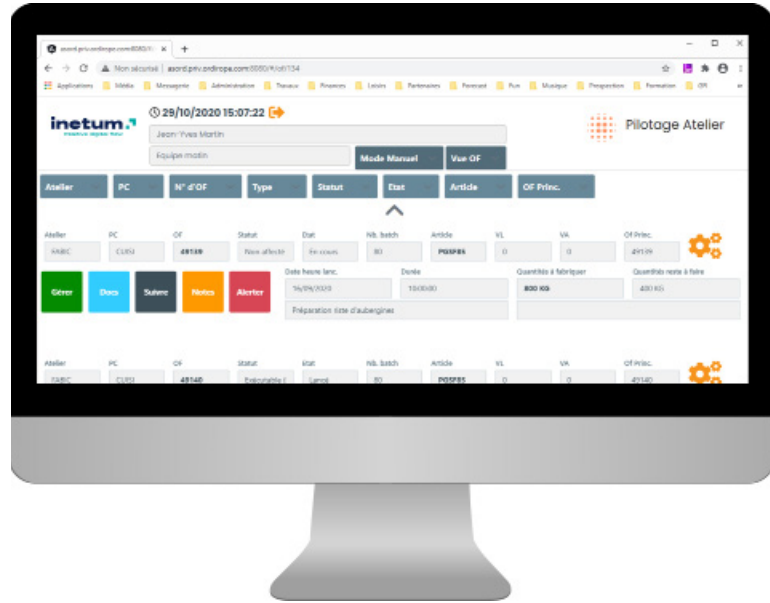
asord.priv.ordirope.com:8080/#/oti ×

Non sécurisé | asord.priv.ordirope.com:8080/#/ofi134

Applications Média Messagerie Administration Travaux Finances Loisirs Partenaires Forecast Fun Musique Prospection Formation OR

inetum.
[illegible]

29/10/2020 15:07:22

Jean-Yves Martin

Equipe matin

Mode Manuel

Vue OF

Pilotage Atelier

Atelier PC N° d'OF Type Statut Etat Article OF Princ.

| Atelier | PC | OF | Statut | Etat | Nb. batch | Article | VL | VA | Of Princ. |
|---|---|---|---|---|---|---|---|---|---|
| FABC | CUISI | 49139 | Non affecté | En cours | 80 | PGSF85 | 0 | 0 | 49139 |

Gérer Docs Suivre Notes Alerter

| Date heure lanc. | Durée | Quantités à fabriquer | Quantités reste à faire |
|---|---|---|---|
| 16/09/2020 | 10:00:00 | 800 KG | 400 KG |

Préparation ratatouille d'aubergines

| Atelier | PC | OF | Statut | Etat | Nb. batch | Article | VL | VA | Of Princ. |
|---|---|---|---|---|---|---|---|---|---|
| FABC | CUISI | 49140 | Exécutable l | Lancé | 80 | PGSF85 | 0 | 0 | 49140 |